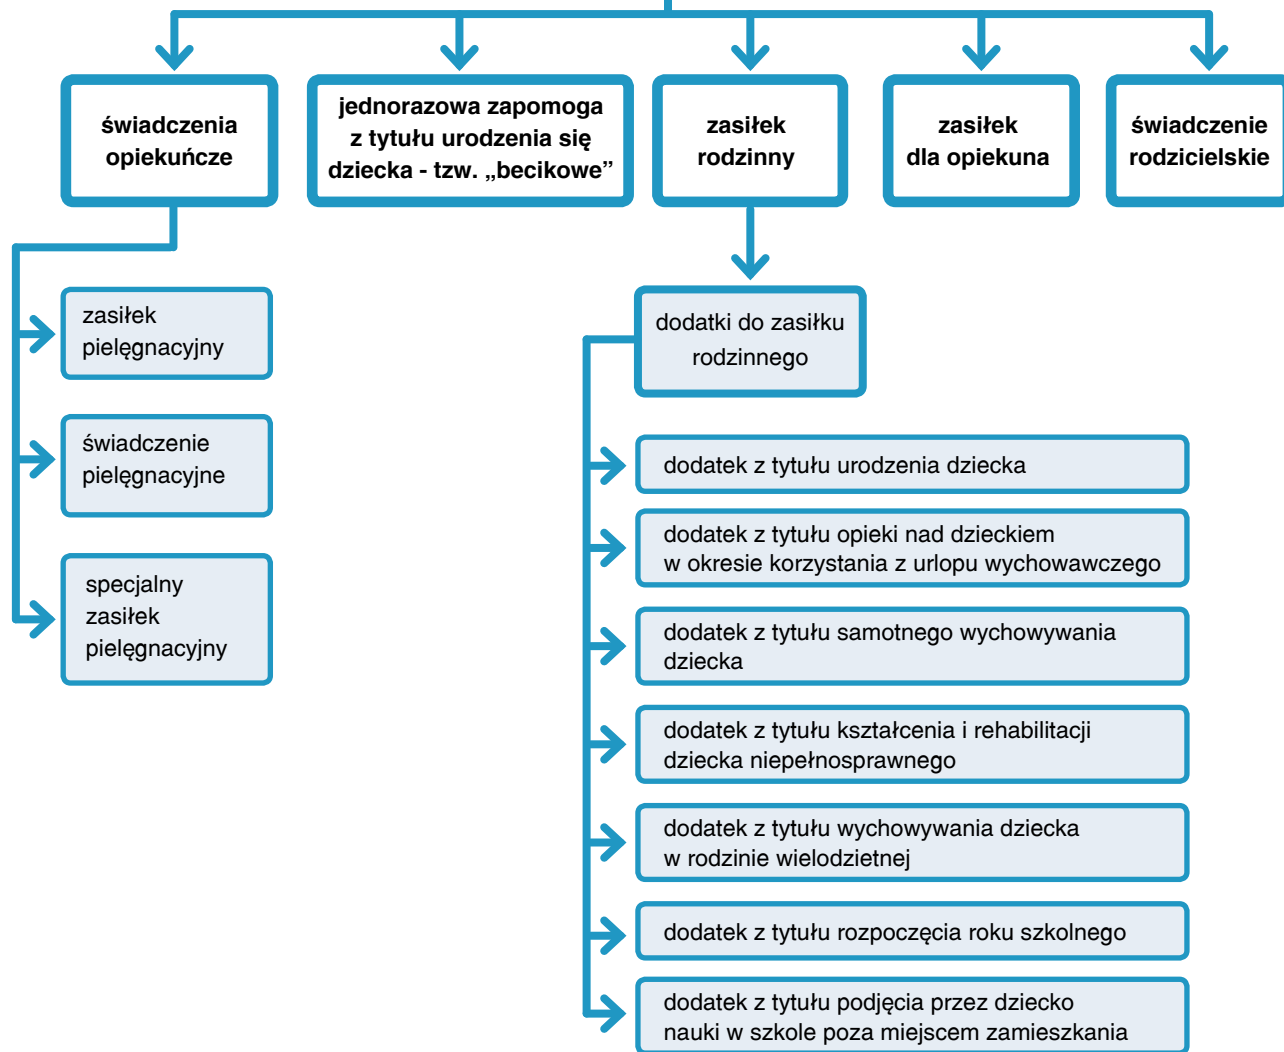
świadczenia opiekuńcze

jednorazowa zapomoga z tytułu urodzenia się dziecka - tzw. „becikowe”

zasiłek rodzinny

zasiłek dla opiekuna

świadczenie rodzicielskie

zasiłek pielęgnacyjny

świadczenie pielęgnacyjne

specjalny zasiłek pielęgnacyjny

dodatki do zasiłku rodzinnego

dodatek z tytułu urodzenia dziecka

dodatek z tytułu opieki nad dzieckiem w okresie korzystania z urlopu wychowawczego

dodatek z tytułu samotnego wychowywania dziecka

dodatek z tytułu kształcenia i rehabilitacji dziecka niepełnosprawnego

dodatek z tytułu wychowywania dziecka w rodzinie wielodzietnej

dodatek z tytułu rozpoczęcia roku szkolnego

dodatek z tytułu podjęcia przez dziecko nauki w szkole poza miejscem zamieszkania